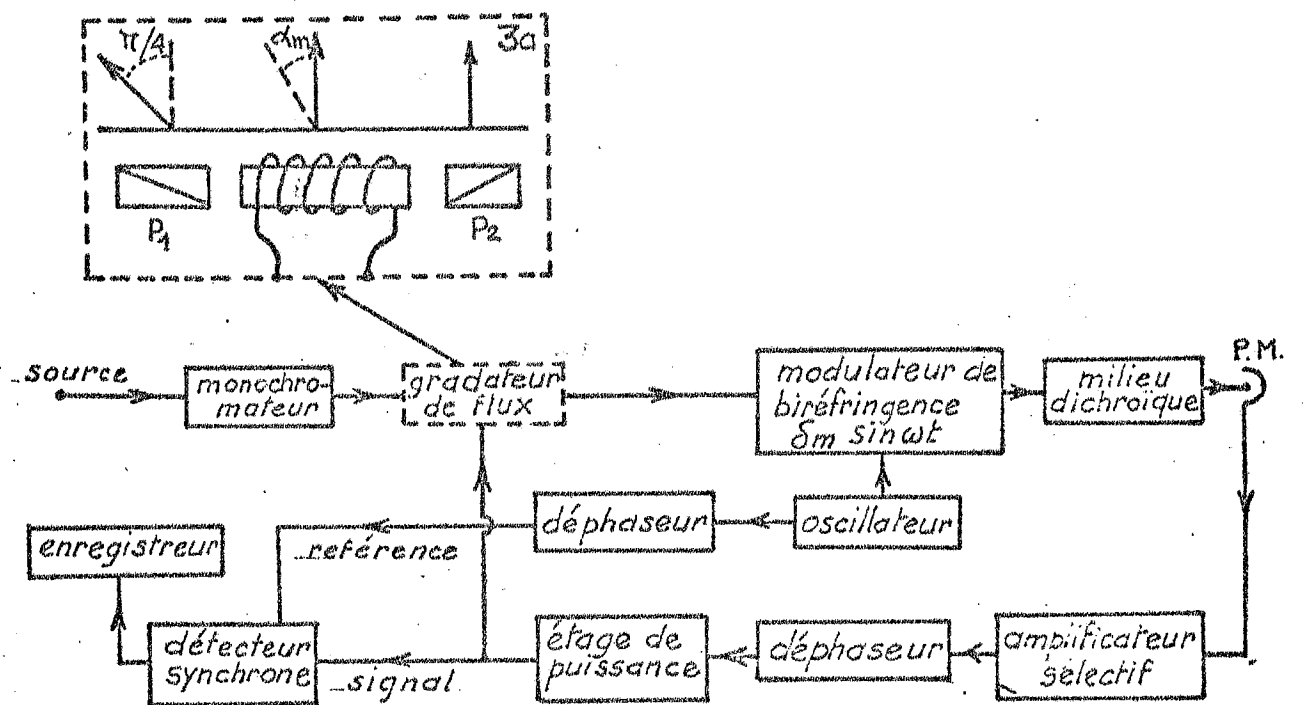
$\pi/4$
$\alpha_m$
3a
$P_1$
$P_2$

source
monochromateur
gradateur de flux
modulateur de biréfringence $\delta_m \sin\omega t$
milieu dichroique
P.M.
déphaseur
oscillateur
enregistreur
référence
détecteur synchrone
signal
étage de puissance
déphaseur
amplificateur sélectif